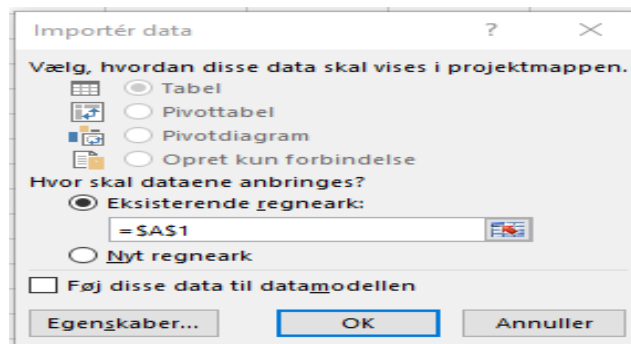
Importér data

?

Vælg, hvordan disse data skal vises i projektmappen.

Tabel

Pivottabel

Pivotdiagram

Opret kun forbindelse

Hvor skal dataene anbringes?

Eksisterende regneark:

=$A$1

Nyt regneark

Føj disse data til datamodellen

Egenskaber...

OK

Annuller